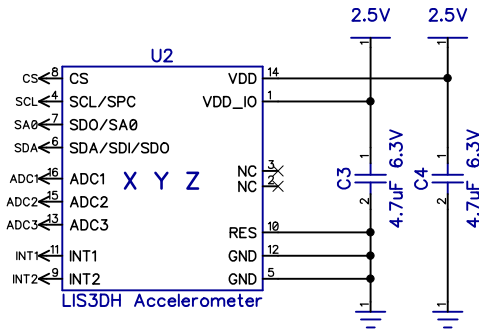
2.5V
2.5V
U2
CS 8 CS
SCL 4 SCL/SPC
SA0 7 SDO/SA0
SDA 6 SDA/SDI/SDO
ADC1 16 ADC1
ADC2 15 ADC2
ADC3 13 ADC3
INT1 11 INT1
INT2 9 INT2
X Y Z
VDD 14
VDD_IO 1
NC 3
NC 2
RES 10
GND 12
GND 5
LIS3DH Accelerometer
C3
4.7uF 6.3V
C4
4.7uF 6.3V
1
2
1
2